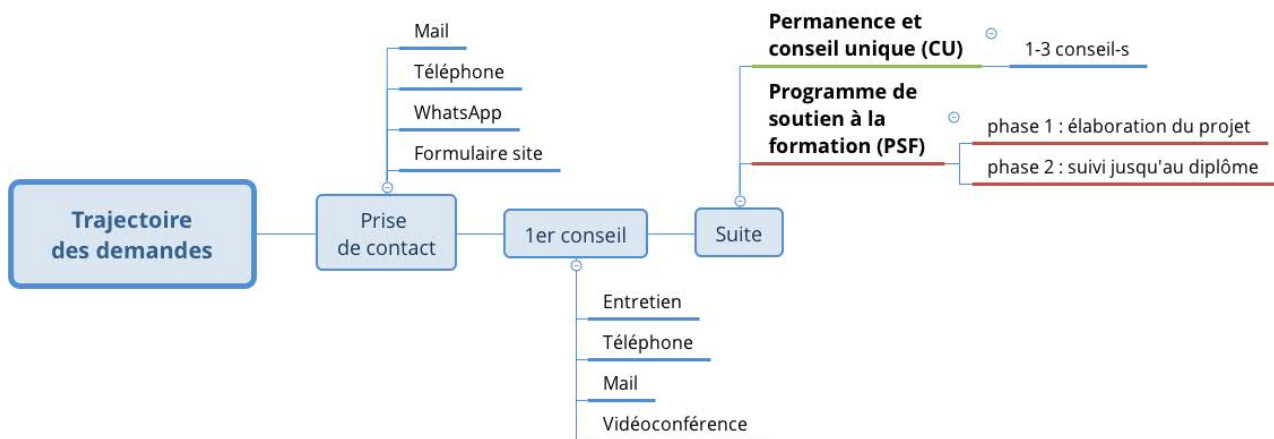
Trajectoire des demandes

Prise de contact

Mail

Téléphone

WhatsApp

Formulaire site

1er conseil

Entretien

Téléphone

Mail

Vidéoconférence

Suite

Permanence et conseil unique (CU)

1-3 conseil-s

Programme de soutien à la formation (PSF)

phase 1 : élaboration du projet

phase 2 : suivi jusqu'au diplôme